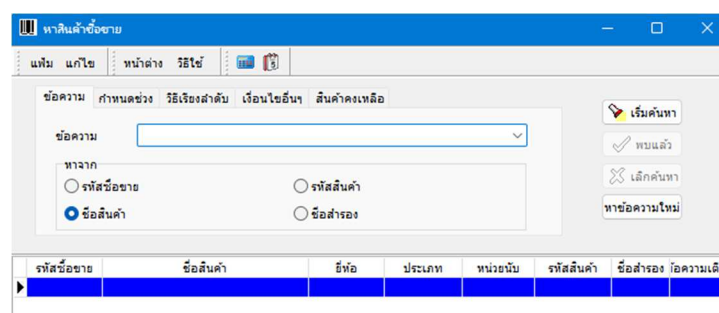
หาสินค้าซื้อขาย

แฟ้ม แก้ไข หน้าต่าง วิธีใช้

ข้อความ กำหนดช่วง วิธีเรียงลำดับ เงื่อนไขอื่นๆ สินค้าคงเหลือ

ข้อความ

หาจาก

รหัสซื้อขาย

รหัสสินค้า

ชื่อสินค้า

ชื่อสำรอง

เริ่มค้นหา

พบแล้ว

เลิกค้นหา

หาข้อความใหม่

| รหัสซื้อขาย | ชื่อสินค้า | ยี่ห้อ | ประเภท | หน่วยนับ | รหัสสินค้า | ชื่อสำรอง | ้อความเดิ |
|---|---|---|---|---|---|---|---|
| | | | | | | | |